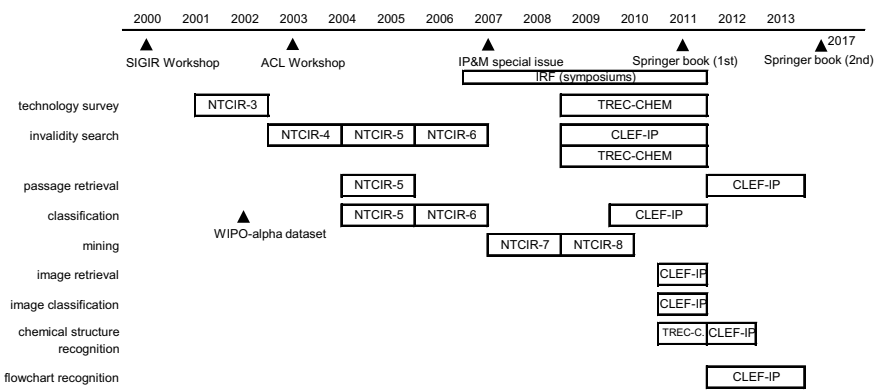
2000 2001 2002 2003 2004 2005 2006 2007 2008 2009 2010 2011 2012 2013

SIGIR Workshop
ACL Workshop
IP&M special issue
Springer book (1st)
2017
Springer book (2nd)

IRF (symposiums)

technology survey
NTCIR-3
TREC-CHEM

invalidity search
NTCIR-4
NTCIR-5
NTCIR-6
CLEF-IP
TREC-CHEM

passage retrieval
NTCIR-5
CLEF-IP

classification
NTCIR-5
NTCIR-6
CLEF-IP
WIPO-alpha dataset

mining
NTCIR-7
NTCIR-8

image retrieval
CLEF-IP

image classification
CLEF-IP

chemical structure recognition
TREC-C.
CLEF-IP

flowchart recognition
CLEF-IP